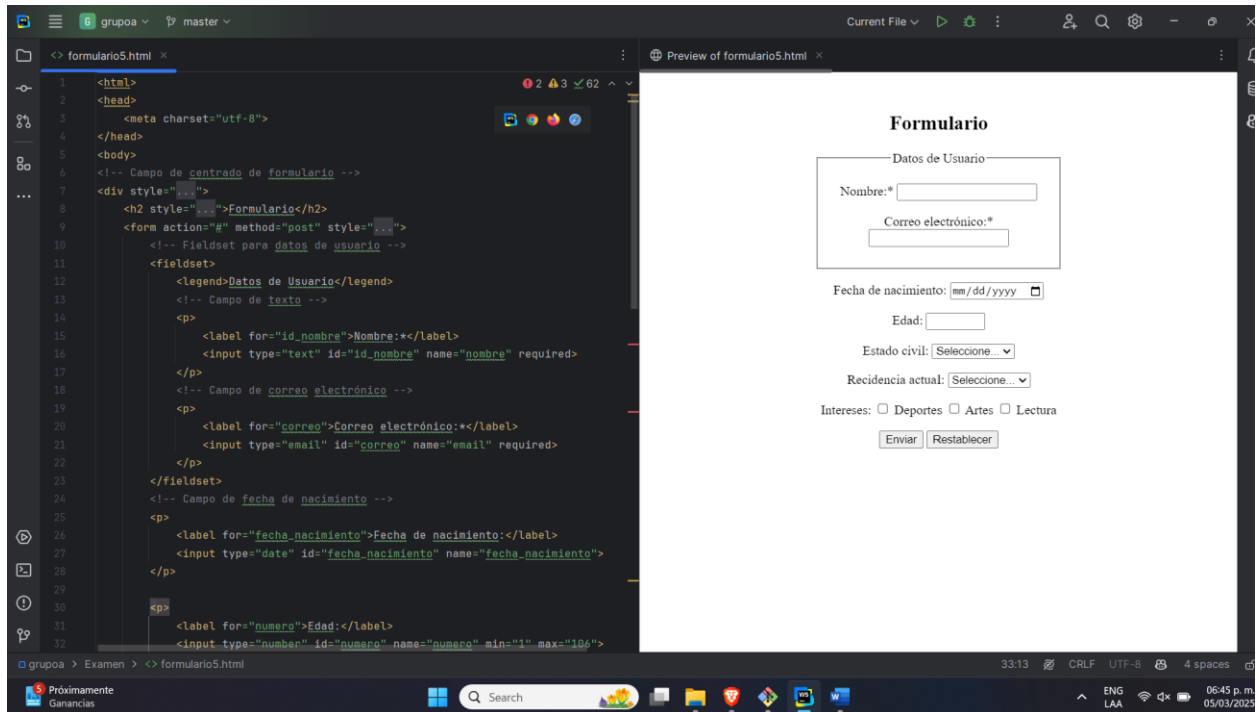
G grupoa ∨ master ∨

Current File ∨

<> formulario5.html ×

Preview of formulario5.html ×

2 3 62

1 <html>
2 <head>
3 <meta charset="utf-8">
4 </head>
5 <body>
6 <!-- Campo de centrado de formulario -->
7 <div style="...">
8 <h2 style="...">Formulario</h2>
9 <form action="#" method="post" style="...">
10 <!-- Fieldset para datos de usuario -->
11 <fieldset>
12 <legend>Datos de Usuario</legend>
13 <!-- Campo de texto -->
14 <p>
15 <label for="id_nombre">Nombre:*</label>
16 <input type="text" id="id_nombre" name="nombre" required>
17 </p>
18 <!-- Campo de correo electrónico -->
19 <p>
20 <label for="correo">Correo electrónico:*</label>
21 <input type="email" id="correo" name="email" required>
22 </p>
23 </fieldset>
24 <!-- Campo de fecha de nacimiento -->
25 <p>
26 <label for="fecha_nacimiento">Fecha de nacimiento:</label>
27 <input type="date" id="fecha_nacimiento" name="fecha_nacimiento">
28 </p>
29
30 <p>
31 <label for="numero">Edad:</label>
32 <input type="number" id="numero" name="numero" min="1" max="106">

Formulario

Datos de Usuario

Nombre:*

Correo electrónico:*

Fecha de nacimiento: mm/dd/yyyy

Edad:

Estado civil: Seleccione...

Recidencia actual: Seleccione...

Intereses: Deportes Artes Lectura

Enviar Restablecer

grupoa > Examen > <> formulario5.html

33:13 CRLF UTF-8 4 spaces

5 Próximamente Ganancias

Search

ENG LAA 06:45 p. m. 05/03/2025